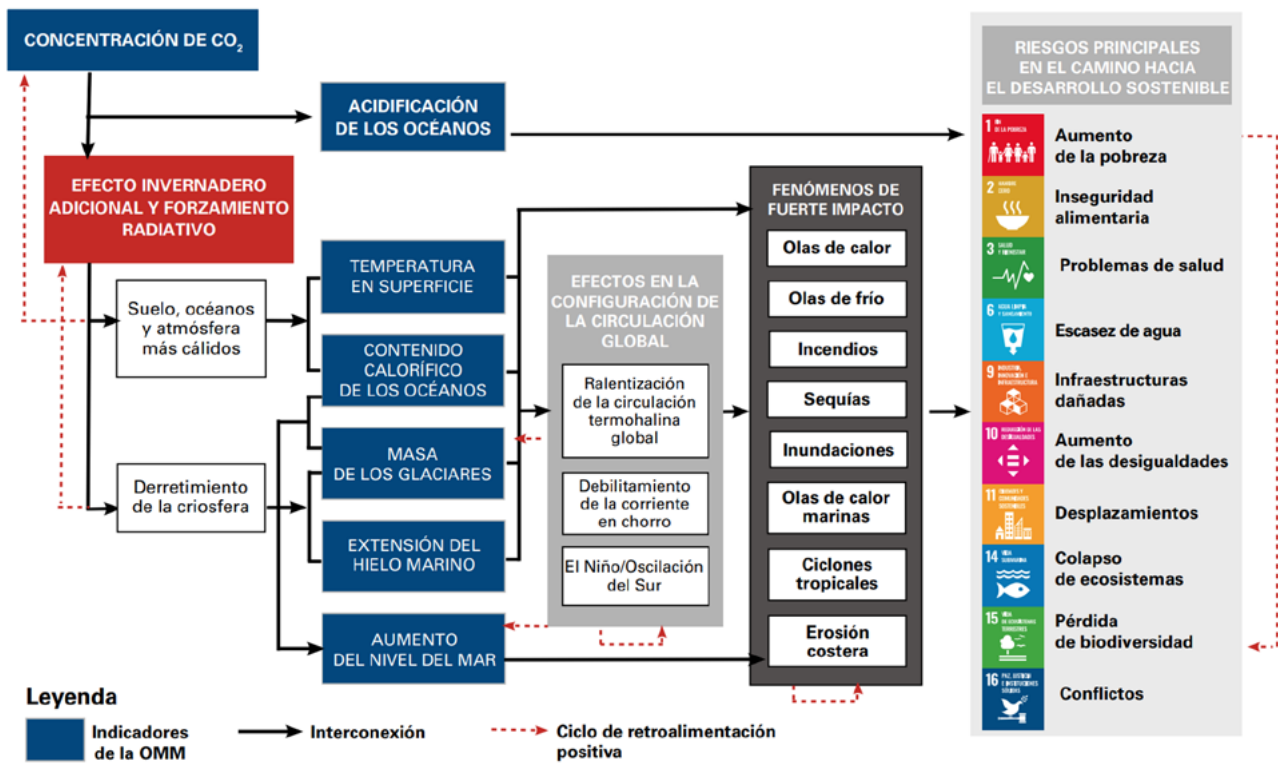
CONCENTRACIÓN DE $CO_2$

ACIDIFICACIÓN DE LOS OCÉANOS

EFECTO INVERNADERO ADICIONAL Y FORZAMIENTO RADIATIVO

Suelo, océanos y atmósfera más cálidos

Derretimiento de la criosfera

TEMPERATURA EN SUPERFICIE

CONTENIDO CALORÍFICO DE LOS OCÉANOS

MASA DE LOS GLACIARES

EXTENSIÓN DEL HIELO MARINO

AUMENTO DEL NIVEL DEL MAR

EFECTOS EN LA CONFIGURACIÓN DE LA CIRCULACIÓN GLOBAL

Ralentización de la circulación termohalina global

Debilitamiento de la corriente en chorro

El Niño/Oscilación del Sur

FENÓMENOS DE FUERTE IMPACTO

Olas de calor

Olas de frío

Incendios

Sequías

Inundaciones

Olas de calor marinas

Ciclones tropicales

Erosión costera

RIESGOS PRINCIPALES EN EL CAMINO HACIA EL DESARROLLO SOSTENIBLE

1 FIN DE LA POBREZA Aumento de la pobreza

2 HAMBRE CERO Inseguridad alimentaria

3 SALUD Y BIENESTAR Problemas de salud

6 AGUA LIMPIA Y SANEAMIENTO Escasez de agua

9 INDUSTRIA, INNOVACIÓN E INFRAESTRUCTURA Infraestructuras dañadas

10 REDUCCIÓN DE LAS DESIGUALDADES Aumento de las desigualdades

11 CIUDADES Y COMUNIDADES SOSTENIBLES Desplazamientos

14 VIDA SUBMARINA Colapso de ecosistemas

15 VIDA DE ECOSISTEMAS TERRESTRES Pérdida de biodiversidad

16 PAZ, JUSTICIA E INSTITUCIONES SÓLIDAS Conflictos

Leyenda

Indicadores de la OMM

Interconexión

Ciclo de retroalimentación positiva